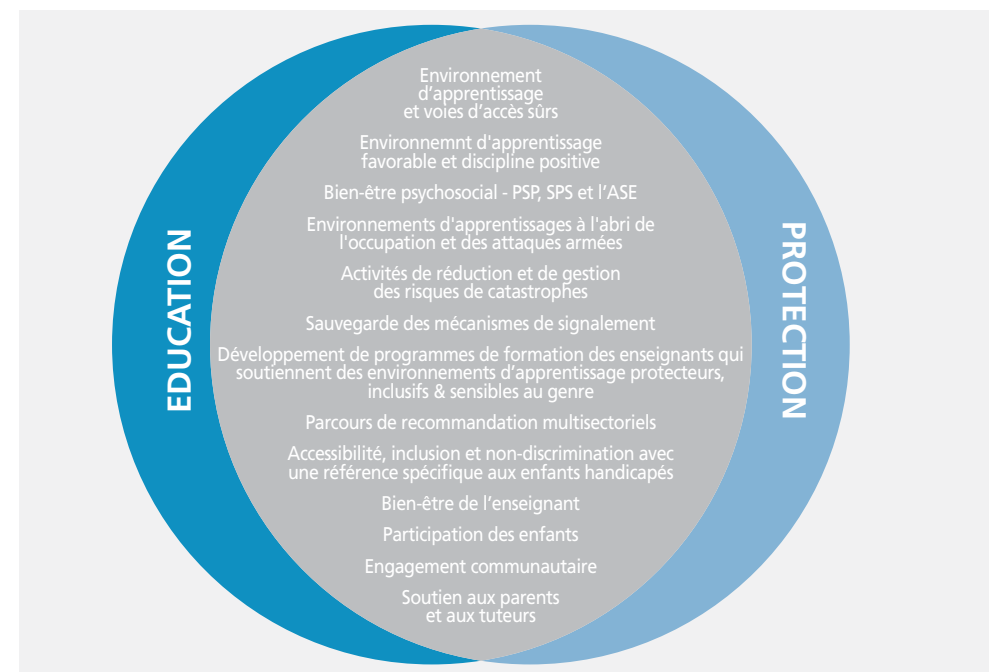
EDUCATION

Environnement d'apprentissage et voies d'accès sûrs

Environnemnt d'apprentissage favorable et discipline positive

Bien-être psychosocial - PSP, SPS et l'ASE

Environnements d'apprentissages à l'abri de l'occupation et des attaques armées

Activités de réduction et de gestion des risques de catastrophes

Sauvegarde des mécanismes de signalement

Développement de programmes de formation des enseignants qui soutiennent des environnements d'apprentissage protecteurs, inclusifs & sensibles au genre

Parcours de recommandation multisectoriels

Accessibilité, inclusion et non-discrimination avec une référence spécifique aux enfants handicapés

Bien-être de l'enseignant

Participation des enfants

Engagement communautaire

Soutien aux parents et aux tuteurs

PROTECTION